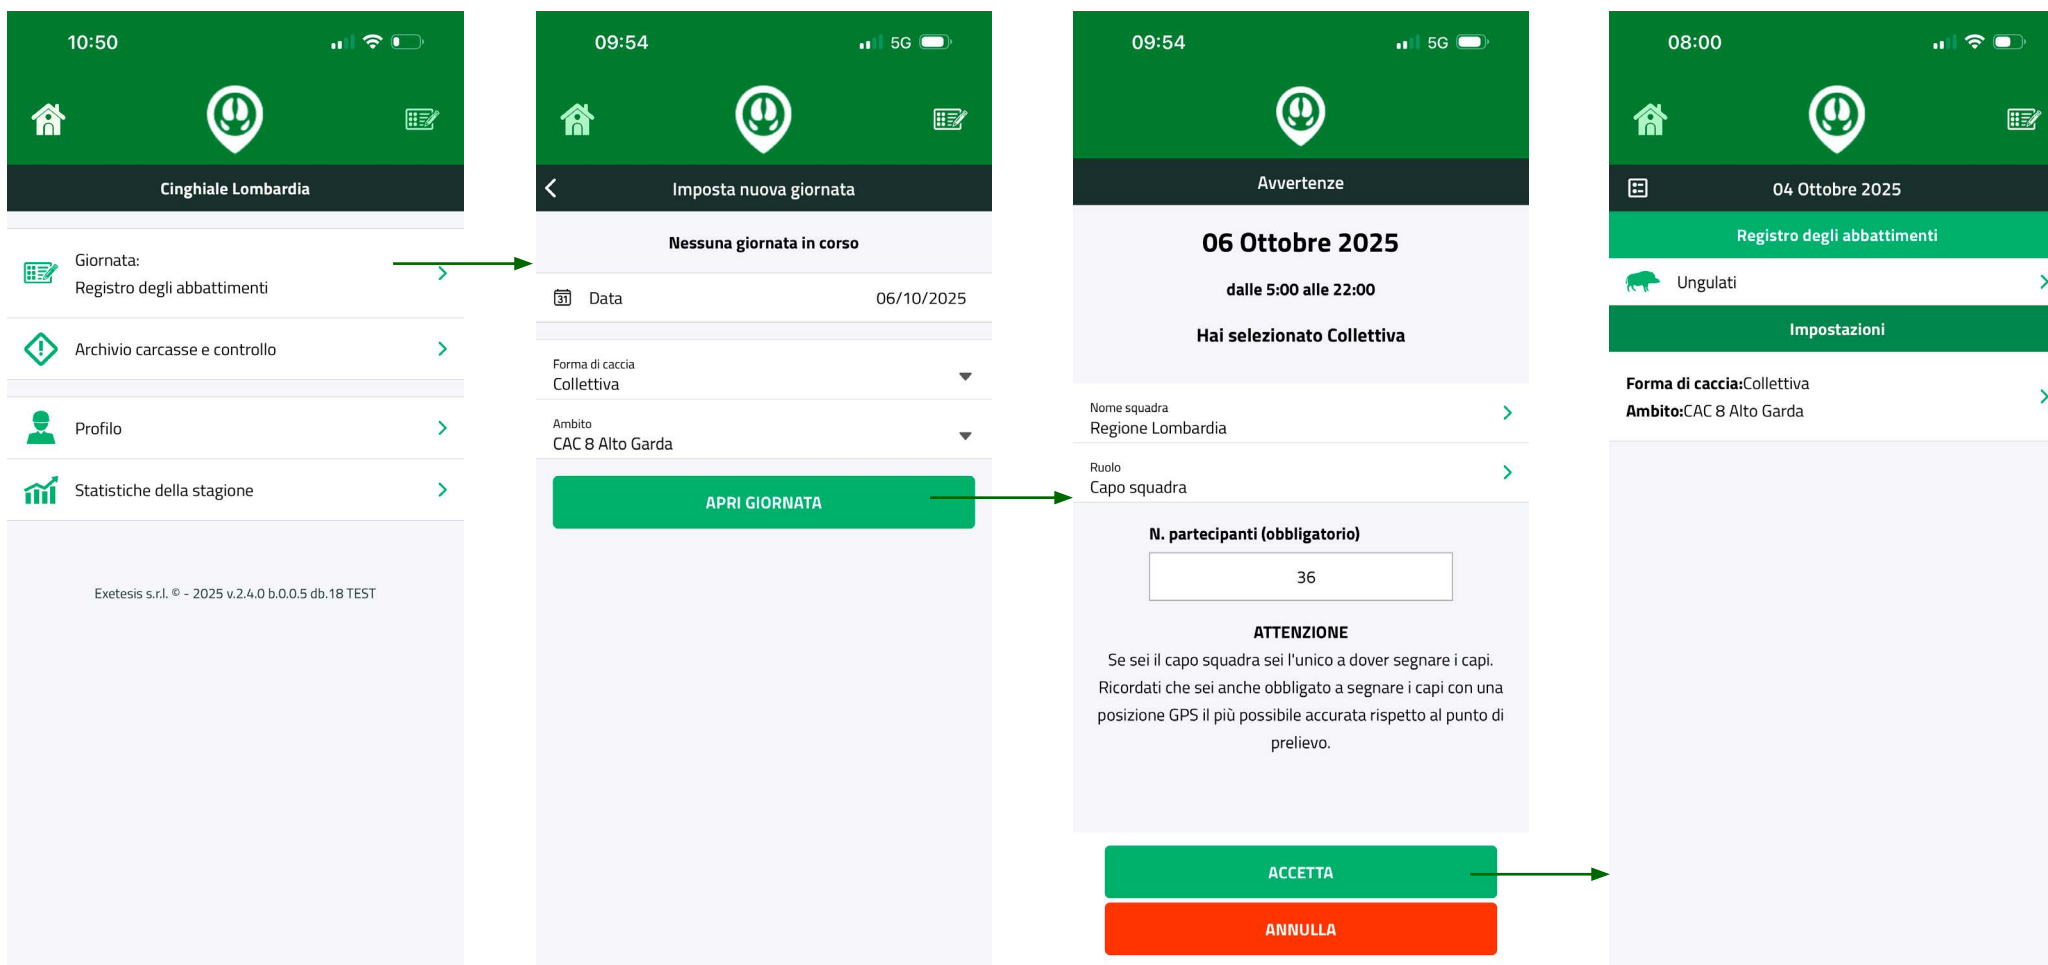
10:50

Cinghiale Lombardia

Giornata:
Registro degli abbattimenti

Archivio carcasse e controllo

Profilo

Statistiche della stagione

Exetesis s.r.l. © - 2025 v.2.4.0 b.0.0.5 db.18 TEST

09:54 5G

Imposta nuova giornata

Nessuna giornata in corso

31 Data 06/10/2025

Forma di caccia
Collettiva

Ambito
CAC 8 Alto Garda

APRI GIORNATA

09:54 5G

Avvertenze

06 Ottobre 2025

dalle 5:00 alle 22:00

Hai selezionato Collettiva

Nome squadra
Regione Lombardia

Ruolo
Capo squadra

N. partecipanti (obbligatorio)

36

ATTENZIONE
Se sei il capo squadra sei l'unico a dover segnare i capi. Ricordati che sei anche obbligato a segnare i capi con una posizione GPS il più possibile accurata rispetto al punto di prelievo.

ACCETTA

ANNULLA

08:00

04 Ottobre 2025

Registro degli abbattimenti

Ungulati

Impostazioni

Forma di caccia:Collettiva
Ambito:CAC 8 Alto Garda